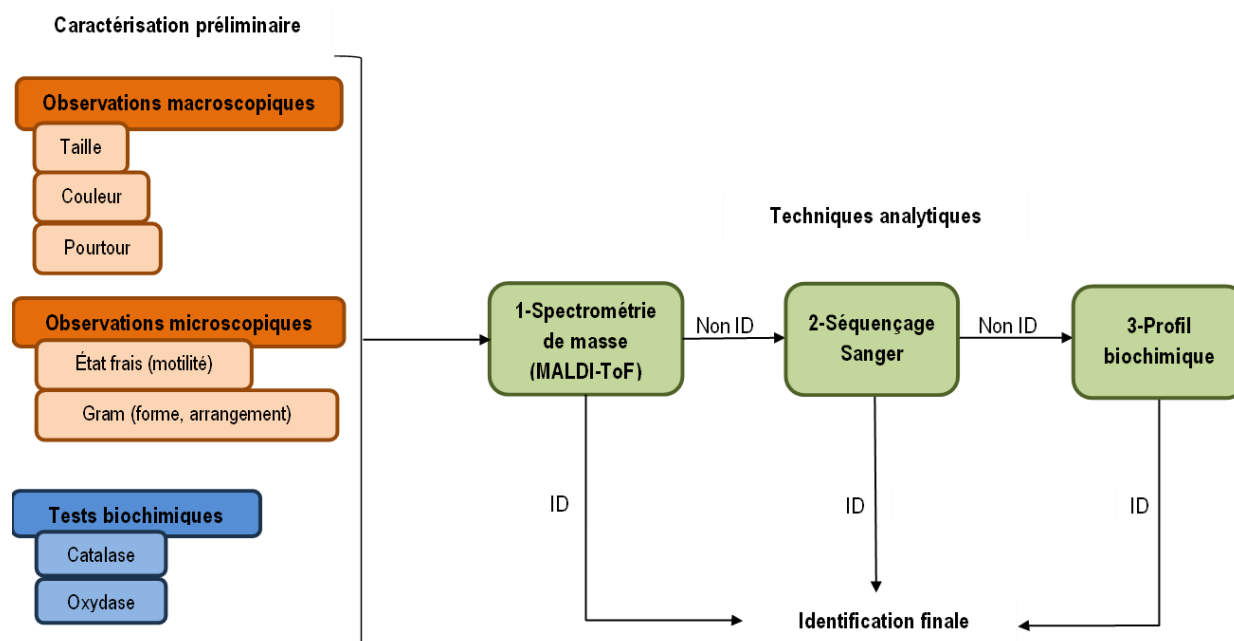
Caractérisation préliminaire

Observations macroscopiques

Taille

Couleur

Pourtour

Observations microscopiques

État frais (motilité)

Gram (forme, arrangement)

Tests biochimiques

Catalase

Oxydase

Techniques analytiques

1-Spectrométrie de masse (MALDI-ToF)

Non ID

2-Séquençage Sanger

Non ID

3-Profil biochimique

ID

ID

ID

Identification finale